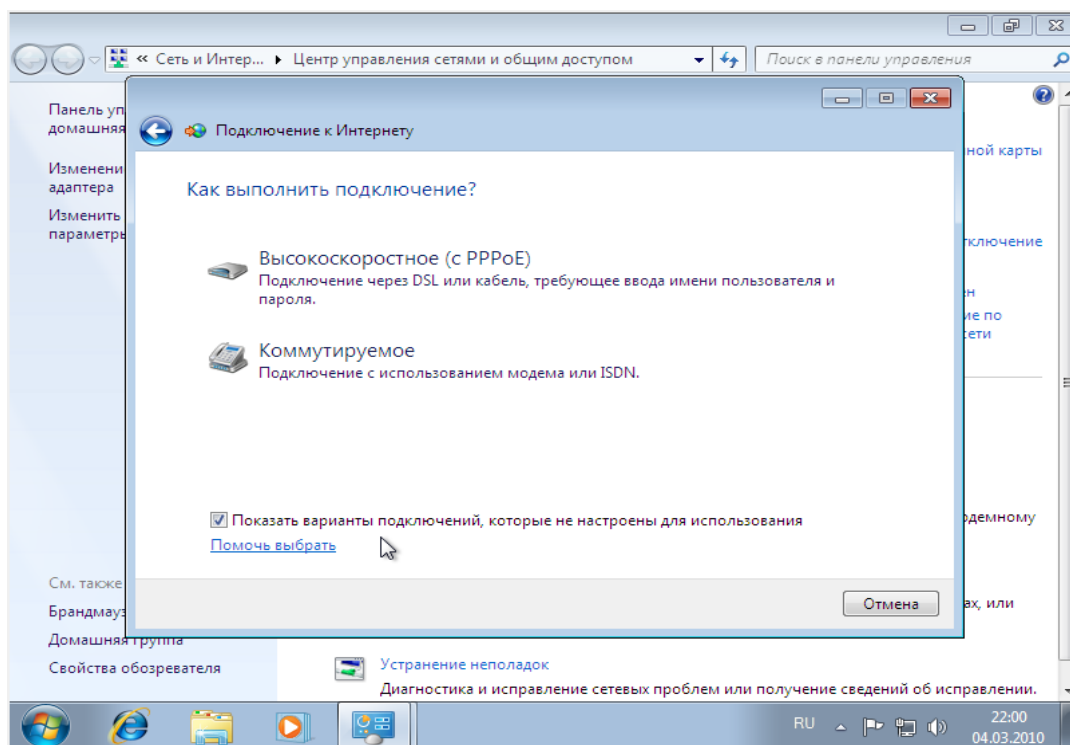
« Сеть и Интер... ▸ Центр управления сетями и общим доступом

Поиск в панели управления

Панель уп
домашняя

Изменени
адаптера

Изменить
параметр

Подключение к Интернету

Как выполнить подключение?

Высокоскоростное (с PPPoE)
Подключение через DSL или кабель, требующее ввода имени пользователя и пароля.

Коммутируемое
Подключение с использованием модема или ISDN.

Показать варианты подключений, которые не настроены для использования
Помочь выбрать

Отмена

ной карты

ключение

н
ие по
сети

демному

ах, или

См. также
Брандмау
Домашняя группа
Свойства обозревателя

Устранение неполадок
Диагностика и исправление сетевых проблем или получение сведений об исправлении.

RU
22:00
04.03.2010